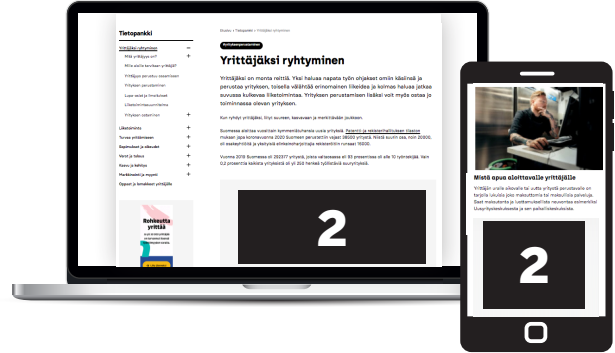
Tietopankki

Yrittäjäksi ryhtyminen

Mikä yrittäjyys on?

Mitä alalle tarvitaan yrittäjäksi?

Yrittäjän perustus- ja taidot

Yrityksen perustaminen

Lupa- ja ilmoitukset

Liiketoimintasuunnitelma

Yrityksen ostaminen

Liiketoiminta

Turvaa yrittämiseen

Sopimukset ja säännöt

Verot ja talous

Rahoitus ja kehitys

Markkinointi ja myynti

Oppaat ja kirjat

Rohkeutta yrittää

Etusivu > Tietopankki > Yrittäjäksi ryhtyminen

Yrityksen perustaminen

Yrittäjäksi ryhtyminen

Yrittäjäksi on monta reittiä. Yksi haluaa napata työn ohjakset omiin käsiinsä ja perustaa yrityksen, toiselle välähtää erinomainen liikeidea ja kolmas haluaa jatkaa suvussa kulkevaa liiketoimintaa. Yrityksen perustamisen lisäksi voit myös ostaa jo toiminnassa olevan yrityksen.

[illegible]

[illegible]

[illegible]

2

Mistä apua aloittavalle yrittäjälle

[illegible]

2